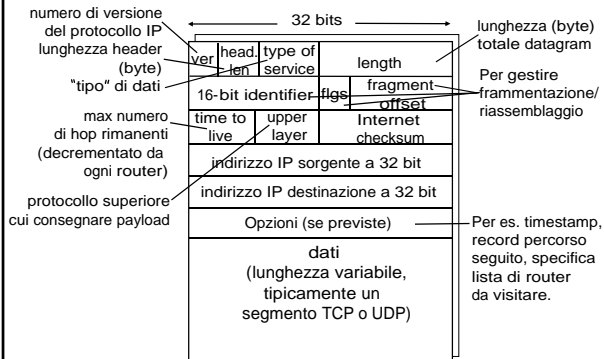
numero di versione del protocollo IP

lunghezza header (byte)

"tipo" di dati

32 bits

lunghezza (byte) totale datagram

Per gestire frammentazione/ riassemblaggio

| ver | head. len | type of service | length | |
|---|---|---|---|---|
| 16-bit identifier | | | flgs | fragment offset |
| time to live | upper layer | Internet checksum | | |
| indirizzo IP sorgente a 32 bit | | | | |
| indirizzo IP destinazione a 32 bit | | | | |
| Opzioni (se previste) | | | | |
| dati (lunghezza variabile, tipicamente un segmento TCP o UDP) | | | | |

max numero di hop rimanenti (decrementato da ogni router)

protocollo superiore cui consegnare payload

Per es. timestamp, record percorso seguito, specifica lista di router da visitare.